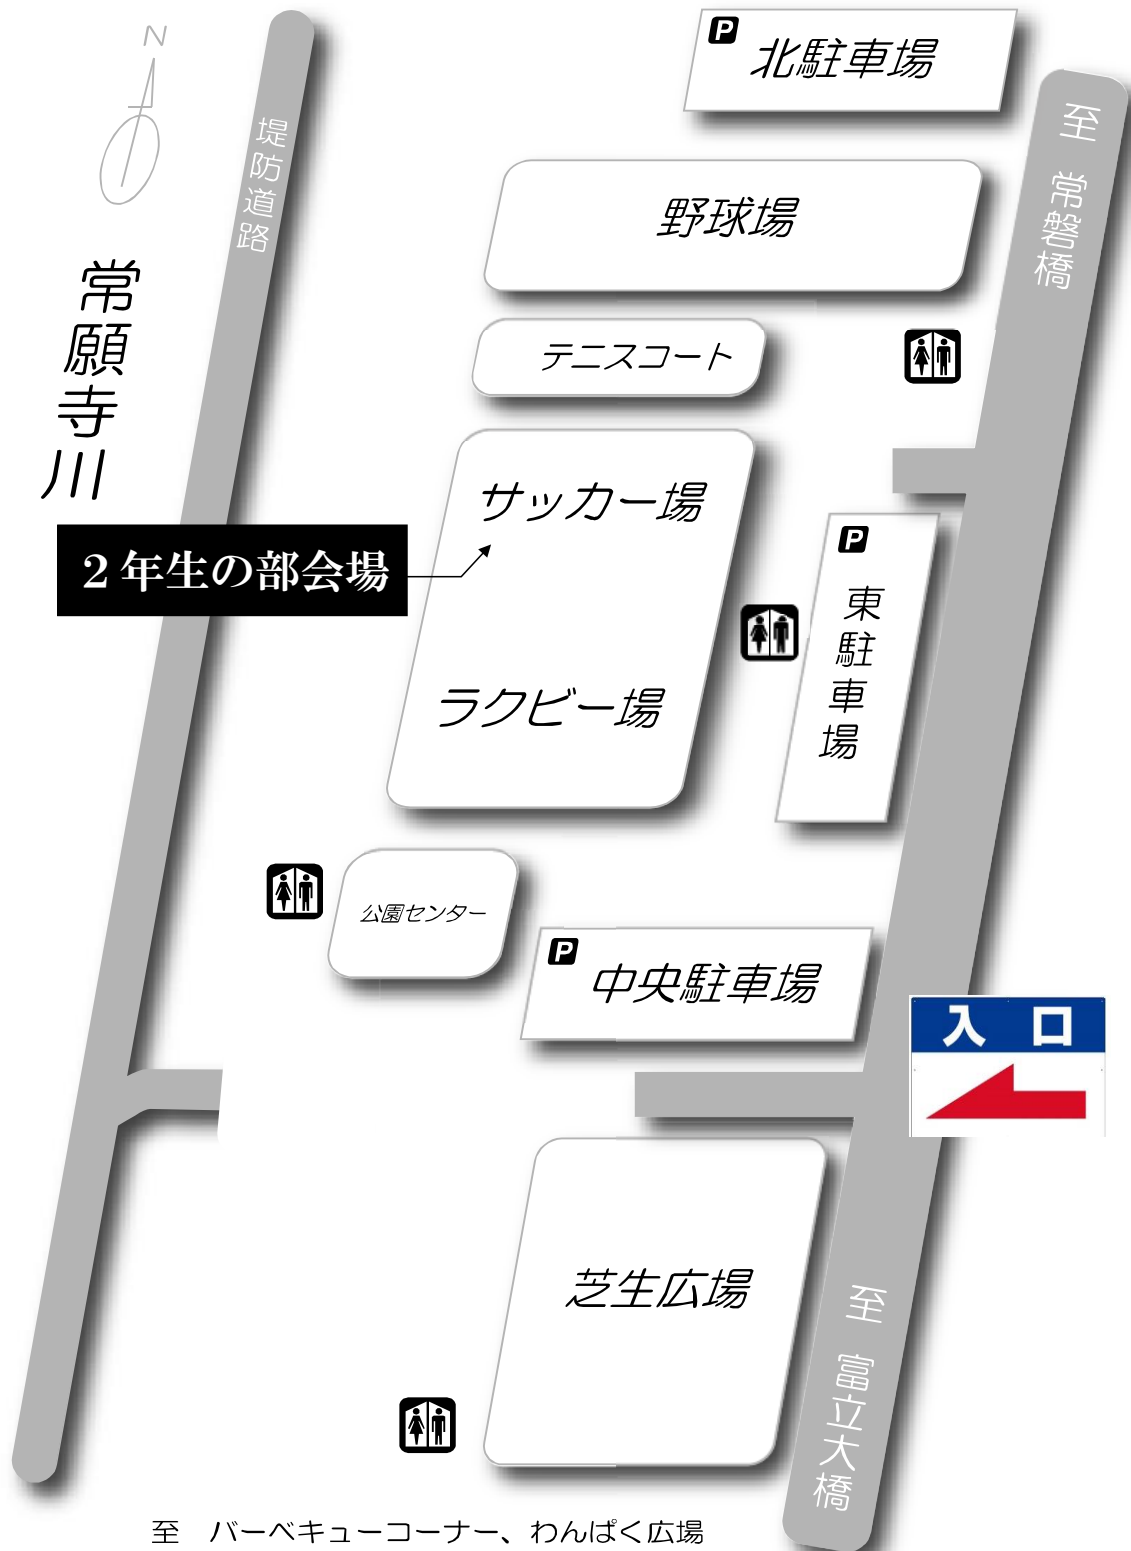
N

北駐車場

堤防道路

至 常磐橋

野球場

常願寺川

テニスコート

サッカー場

2年生の部会場

東駐車場

ラクビー場

公園センター

中央駐車場

入 口

芝生広場

至 富立大橋

至 バーベキューコーナー、わんぱく広場